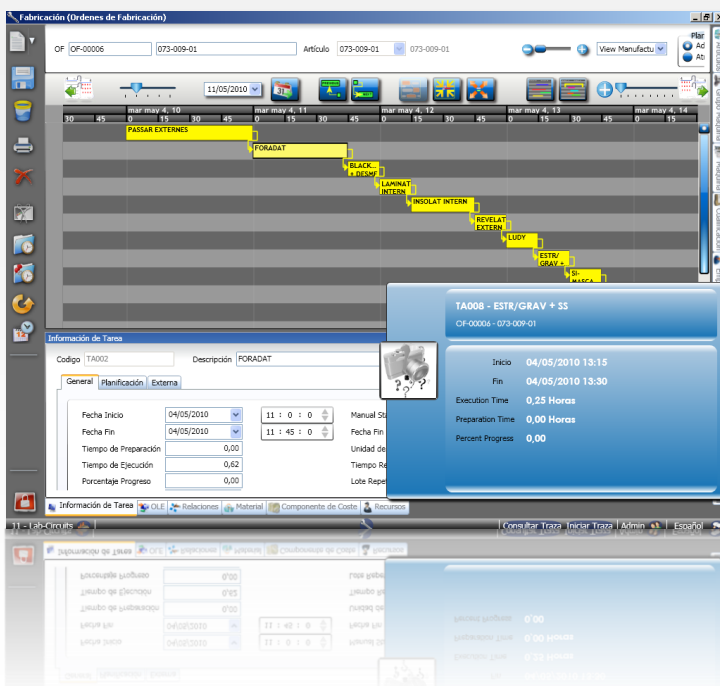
Fabricación (Ordenes de Fabricación)

OF OF-00006 073-009-01 Artículo 073-009-01 073-009-01

View Manufactu

Plar
Ac
At

11/05/2010

mar may 4, 10 | mar may 4, 11 | mar may 4, 12 | mar may 4, 13 | mar may 4, 14

30 | 45 | 0 | 15 | 30 | 45 | 0 | 15 | 30 | 45 | 0 | 15 | 30 | 45 | 0 | 15 | 30 | 45 | 0 | 15

PASSAR EXTERNES
FORADAT
BLACK... + DESME
LAMINAT INTERN
INSOLAT INTERN
REVELAT EXTERN
LUDY
ESTR/ GRAV +
SI- MASCA

TA008 - ESTR/GRAV + SS
OF-00006 - 073-009-01

Inicio 04/05/2010 13:15
Fin 04/05/2010 13:30
Execution Time 0,25 Horas
Preparation Time 0,00 Horas
Percent Progress 0,00

Información de Tarea

Codigo TA002 Descripción FORADAT

General | Planificación | Externa

Fecha Inicio 04/05/2010 11 : 0 : 0 Manual Sta
Fecha Fin 04/05/2010 11 : 45 : 0 Fecha Fin
Tiempo de Preparación 0,00 Unidad de
Tiempo de Ejecución 0,62 Tiempo Re
Porcentaje Progreso 0,00 Lote Repe

Información de Tarea | OLE | Relaciones | Material | Componente de Coste | Recursos

11 - Lab-Circuits | Consultar Traza | Iniciar Traza | Admin | Español